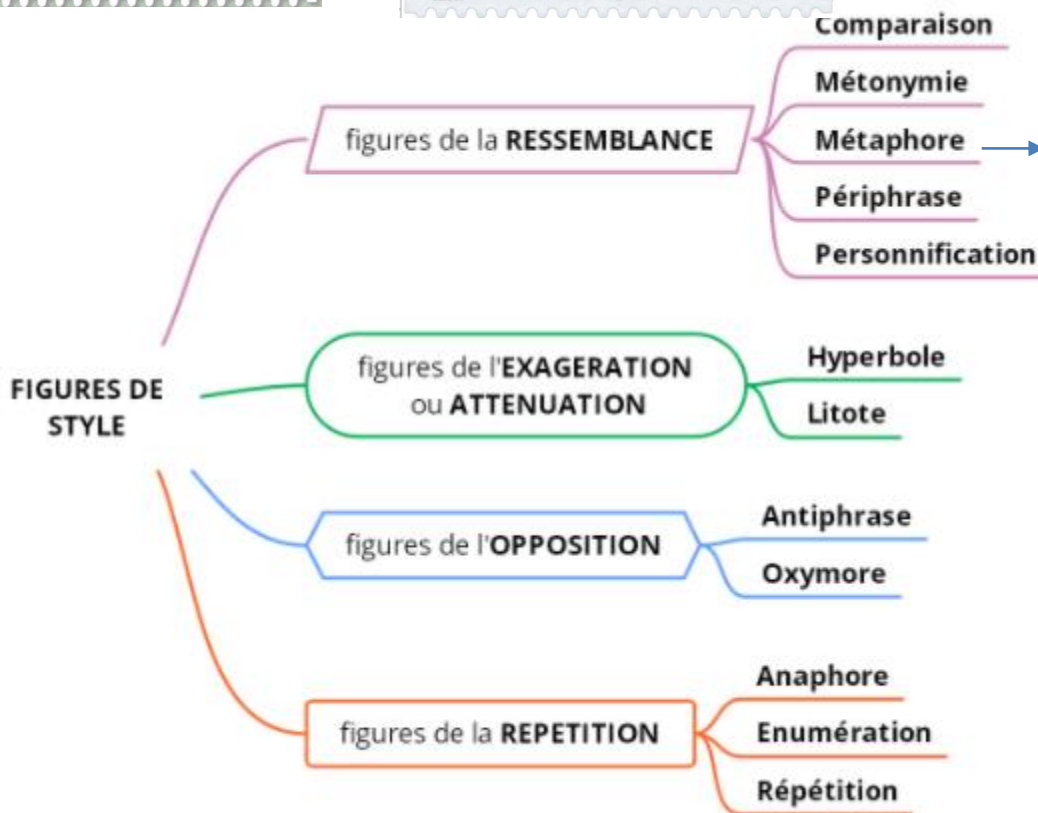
FIGURES DE STYLE

figures de la **RESSEMBLANCE**
Comparaison
Métonymie
Métaphore
Périphrase
Personnification

figures de l'**EXAGERATION** ou **ATTENUATION**
Hyperbole
Litote

figures de l'**OPPOSITION**
Antiphrase
Oxymore

figures de la **REPETITION**
Anaphore
Enumération
Répétition